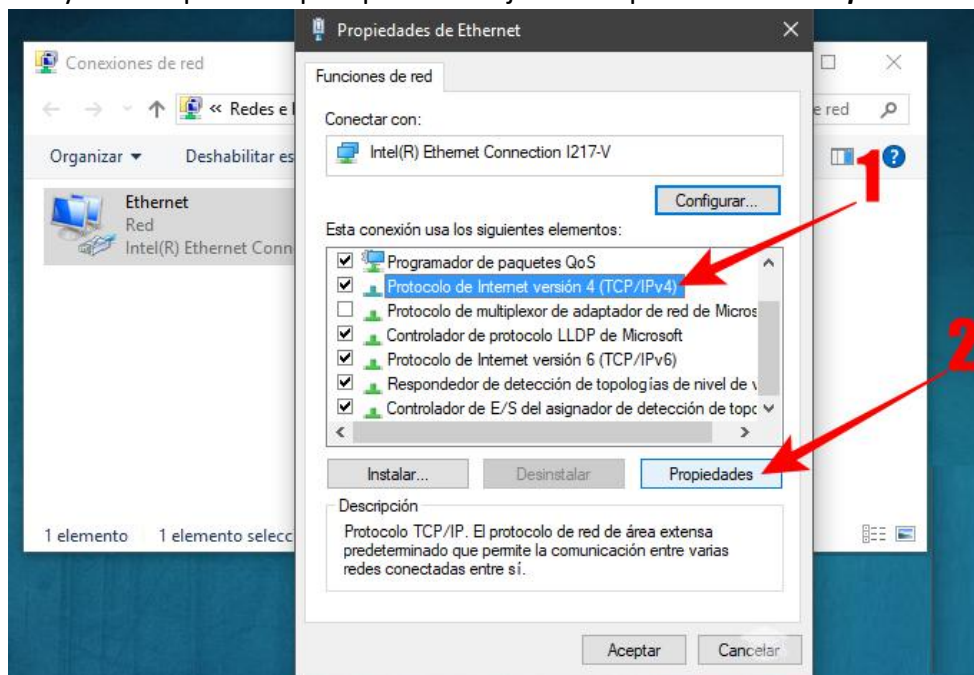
Conexiones de red

« Redes e

e red

Organizar ▾

Deshabilitar es

Ethernet
Red
Intel(R) Ethernet Conn

1 elemento

1 elemento selecc

Propiedades de Ethernet

Funciones de red

Conectar con:

Intel(R) Ethernet Connection I217-V

Configurar...

Esta conexión usa los siguientes elementos:

Programador de paquetes QoS
Protocolo de Internet versión 4 (TCP/IPv4)
Protocolo de multiplexor de adaptador de red de Micros
Controlador de protocolo LLDP de Microsoft
Protocolo de Internet versión 6 (TCP/IPv6)
Respondedor de detección de topologías de nivel de v
Controlador de E/S del asignador de detección de topo

Instalar...

Desinstalar

Propiedades

Descripción

Protocolo TCP/IP. El protocolo de red de área extensa predeterminado que permite la comunicación entre varias redes conectadas entre sí.

Aceptar

Cancelar

1

2